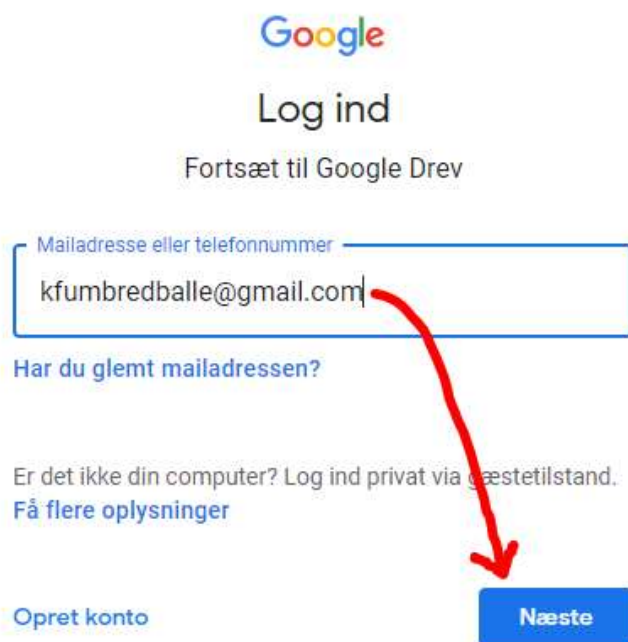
Google

Log ind

Fortsæt til Google Drev

Mailadresse eller telefonnummer

kfumbredballe@gmail.com

Har du glemt mailadressen?

Er det ikke din computer? Log ind privat via gæstetilstand.

Få flere oplysninger

Opret konto

Næste